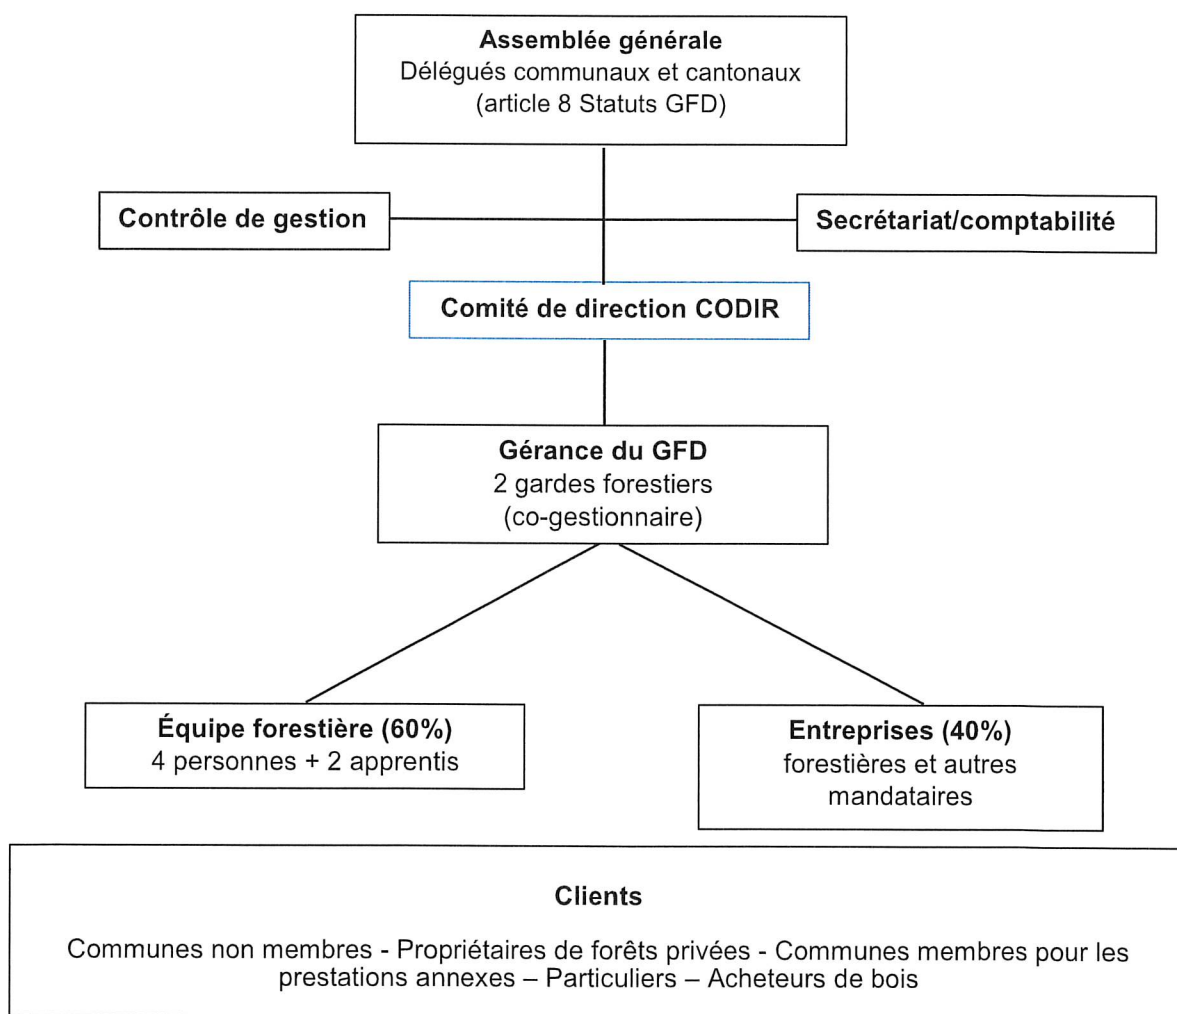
**Assemblée générale**
Délégués communaux et cantonaux
(article 8 Statuts GFD)

**Contrôle de gestion**

**Secrétariat/comptabilité**

**Comité de direction CODIR**

**Gérance du GFD**
2 gardes forestiers
(co-gestionnaire)

**Équipe forestière (60%)**
4 personnes + 2 apprentis

**Entreprises (40%)**
forestières et autres mandataires

**Clients**

Communes non membres - Propriétaires de forêts privées - Communes membres pour les prestations annexes – Particuliers – Acheteurs de bois